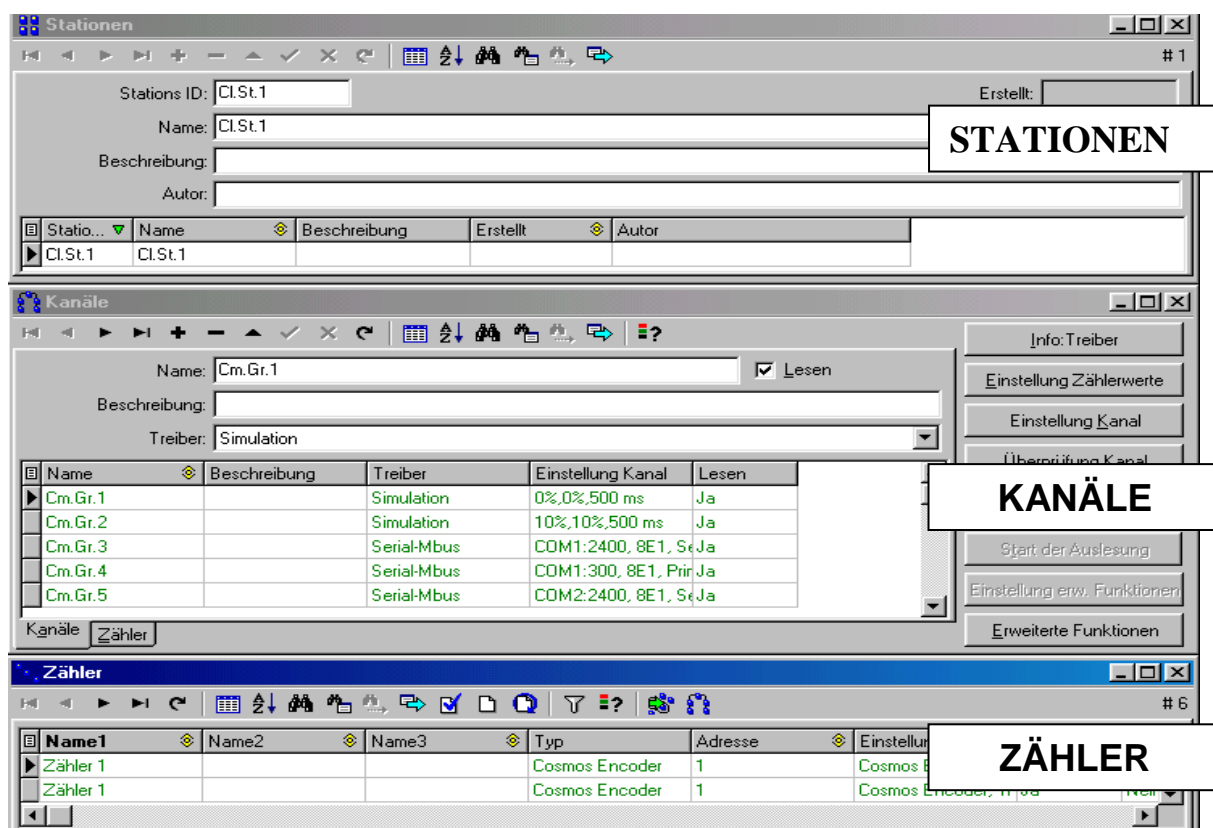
Stationen

#1

Stations ID: Cl.St.1

Erstellt:

Name: Cl.St.1

STATIONEN

Beschreibung:

Autor:

| Statio... | Name | Beschreibung | Erstellt | Autor |
|---|---|---|---|---|
| Cl.St.1 | Cl.St.1 | | | |

Kanäle

Info:Treiber

Name: Cm.Gr.1

Lesen

Einstellung Zählerwerte

Beschreibung:

Einstellung Kanal

Treiber: Simulation

Überprüfung Kanal

| Name | Beschreibung | Treiber | Einstellung Kanal | Lesen |
|---|---|---|---|---|
| Cm.Gr.1 | | Simulation | 0%,0%,500 ms | Ja |
| Cm.Gr.2 | | Simulation | 10%,10%,500 ms | Ja |
| Cm.Gr.3 | | Serial-Mbus | COM1:2400, 8E1, Se | Ja |
| Cm.Gr.4 | | Serial-Mbus | COM1:300, 8E1, Prir | Ja |
| Cm.Gr.5 | | Serial-Mbus | COM2:2400, 8E1, Se | Ja |

KANÄLE

Start der Auslesung

Einstellung erw. Funktionen

Kanäle Zähler

Erweiterte Funktionen

Zähler

#6

| Name1 | Name2 | Name3 | Typ | Adresse | Einstellun |
|---|---|---|---|---|---|
| Zähler 1 | | | Cosmos Encoder | 1 | Cosmos E |
| Zähler 1 | | | Cosmos Encoder | 1 | Cosmos Encoder, 1 |

ZÄHLER